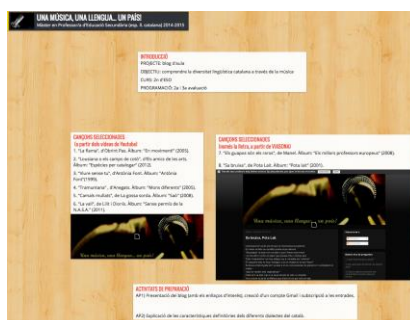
UNA MÚSICA, UNA LLENGUA... UN PAÍS!
Màster en Professorat d'Educació Secundària (esp. Ll. catalana) 2014-2015

INTRODUCCIÓ
PROJECTE: blog d'aula
OBJECTIU: comprendre la diversitat lingüística catalana a través de la música
CURS: 4t d'ESO
PROGRAMACIÓ: 2a / 3a avaluació

CANÇONS SELECCIONADES
(a partir dels vídeos de Youtube)
1. "La Rambla", d'Obrint Pas. Àlbum: "En moviment" (2005).
2. "Louisiana o els camps de cotó", d'Els amics de les arts. Àlbum: "Espècies per catalogar" (2012).
3. "Aturo seixanta", d'Antònia Font. Àlbum: "Antònia Font"(1999).
4. "Tramuntana", d'Anegats. Àlbum: "Mona diferents" (2005).
5. "Camals mullats", de La gossa sorda. Àlbum: "Vull" (2008).
6. "La vell", de Lo Diví. Àlbum: "Sense permís de la N.A.S.A." (2011).

CANÇONS SELECCIONADES
(tornada la lletra, a partir de VIMEO/MM)
7. "Els guapos són els raros", de Manel. Àlbum: "Els millors professors europeus" (2008).
8. "Sa brusa", de Pota Lah. Àlbum: "Pota lah" (2001).

Una música, una llengua... un país!

Una música, una llengua... un país!

ACTIVITATS DE PREPARACIÓ
AP1) Presentació del blog (amb els enllaços d'Internet), creació d'un compte Gmail i subscripció a les entrades.
AP2) Explicació de les característiques definitòries dels diferents dialectes del català.